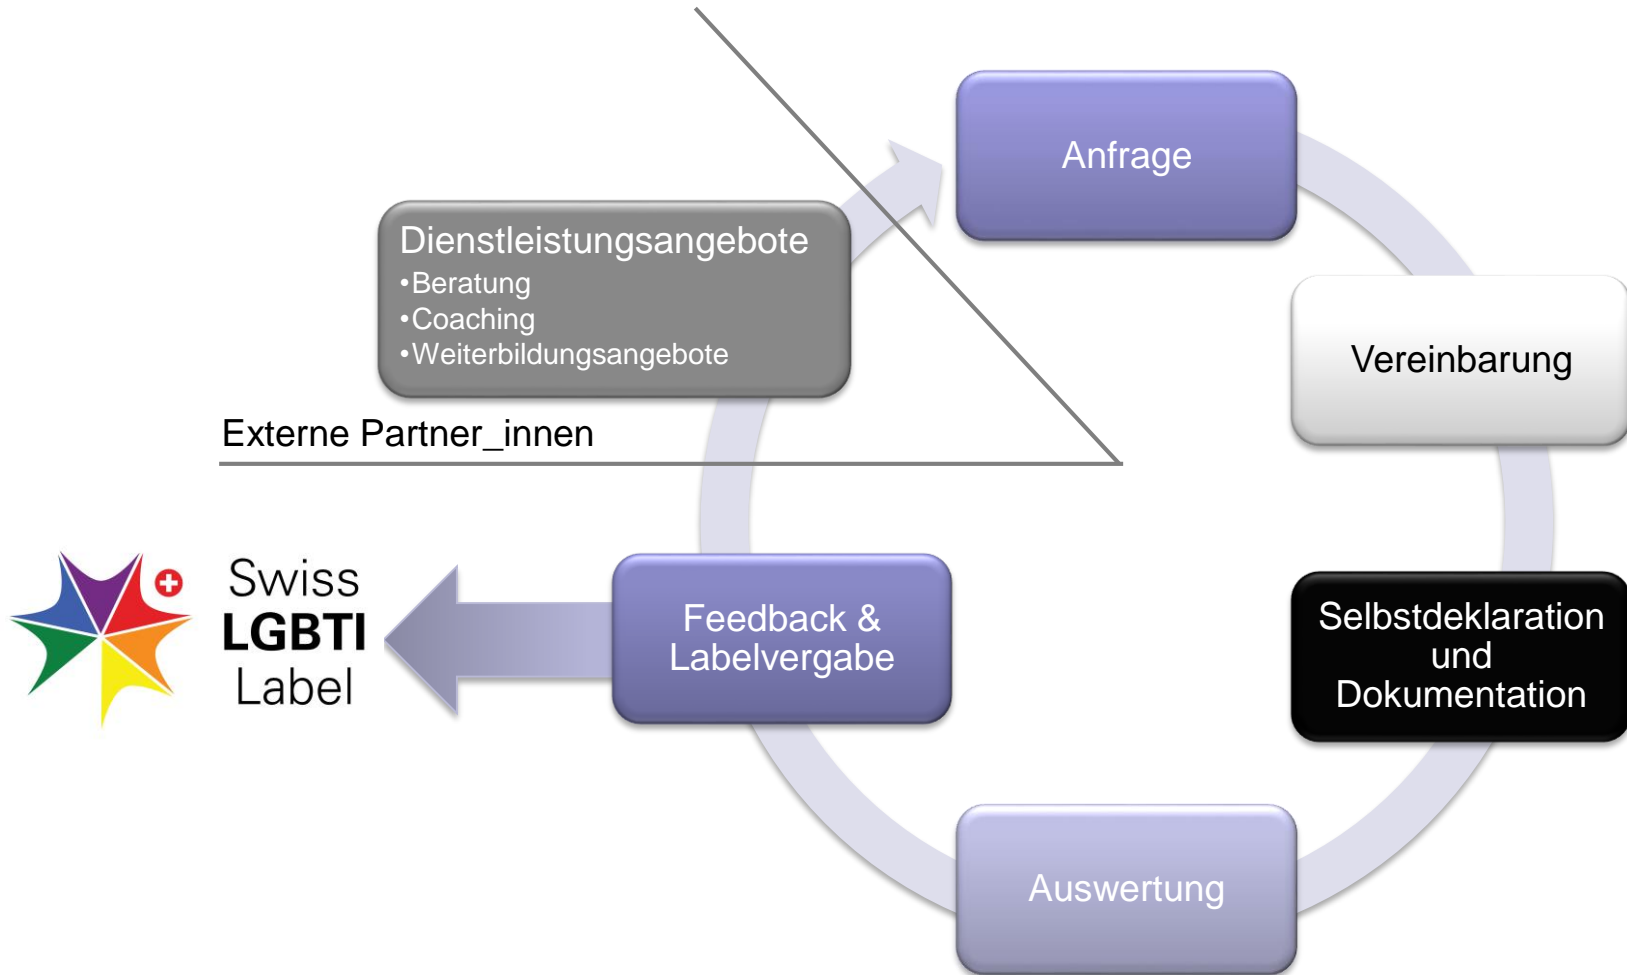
Dienstleistungsangebote
•Beratung
•Coaching
•Weiterbildungsangebote

Externe Partner_innen

Anfrage

Vereinbarung

Selbstdeklaration und Dokumentation

Auswertung

Feedback & Labelvergabe

Swiss LGBTI Label